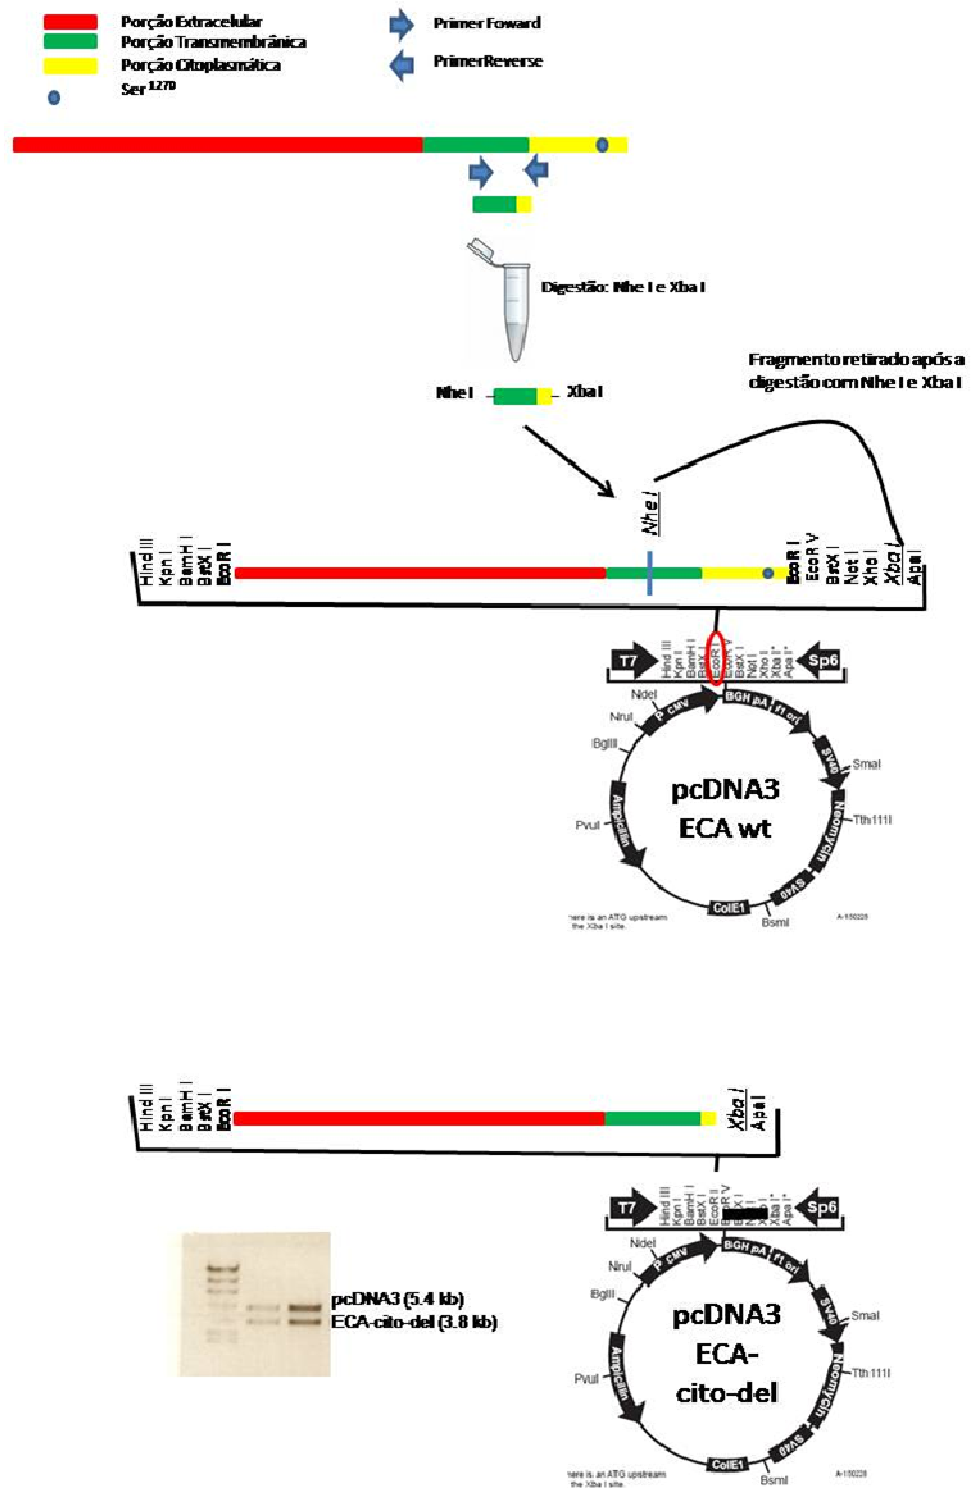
Porção Extracelular
Porção Transmembrânica
Porção Citoplasmática
Ser $^{1270}$

Primer Foward
Primer Reverse

Digestão: Nhe I e Xba I

Fragmento retirado após a digestão com Nhe I e Xba I

Nhe I
Xba I

Nhe I

Hind III
Kpn I
BamH I
BstX I
EcoR I
EcoR I
EcoR V
BstX I
Not I
Xho I
Xba I
Apa I

T7
Hind III
Kpn I
BamH I
BstX I
EcoR I
EcoR V
BstX I
Not I
Xho I
Xba I
Apa I
Sp6

NdeI
NruI
BglII
PvuI
P CMV
BGH pA
f1 ori
SV40
SmaI
Neomycin
Tth111I
SV40
BsmI
ColE1
Ampicillin
pcDNA3
ECA wt
here is an ATG upstream the Xba I site.
A-150228

Hind III
Kpn I
BamH I
BstX I
EcoR I
Xba I
Apa I

T7
Hind III
Kpn I
BamH I
BstX I
EcoR I
EcoR V
Xba I
Apa I
Sp6

NdeI
NruI
BglII
PvuI
P CMV
BGH pA
f1 ori
SV40
SmaI
Neomycin
Tth111I
SV40
BsmI
ColE1
Ampicillin
pcDNA3
ECA-cito-del
here is an ATG upstream the Xba I site.
A-150228

pcDNA3 (5.4 kb)
ECA-cito-del (3.8 kb)